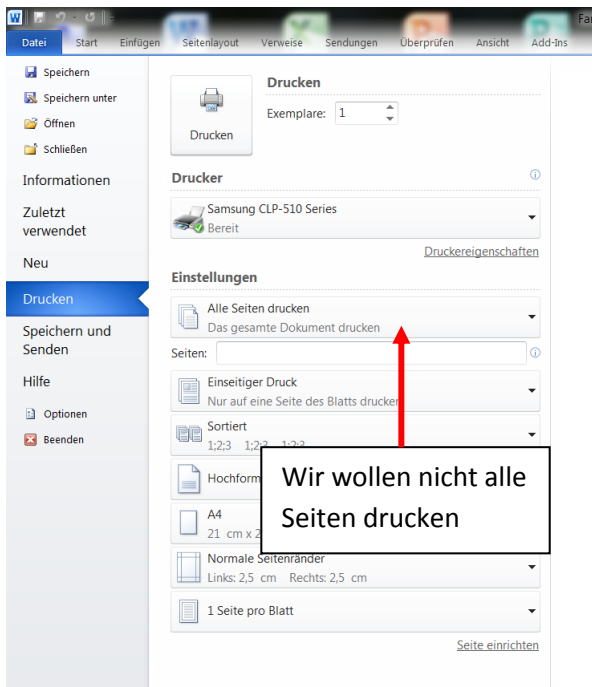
Fa

Datei Start Einfügen Seitenlayout Verweise Sendungen Überprüfen Ansicht Add-Ins

Speichern
Speichern unter
Öffnen
Schließen
Informationen
Zuletzt verwendet
Neu
Drucken
Speichern und Senden
Hilfe
Optionen
Beenden

Drucken
Exemplare: 1
Drucken

Drucker
Samsung CLP-510 Series
Bereit
Druckereigenschaften

Einstellungen
Alle Seiten drucken
Das gesamte Dokument drucken
Seiten:
Einseitiger Druck
Nur auf eine Seite des Blatts drucken
Sortiert
1;2;3 1;2;3 1;2;3
Hochform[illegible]
A4
21 cm x 2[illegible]
Normale Seitenränder
Links: 2,5 cm Rechts: 2,5 cm
1 Seite pro Blatt
Seite einrichten

Wir wollen nicht alle Seiten drucken